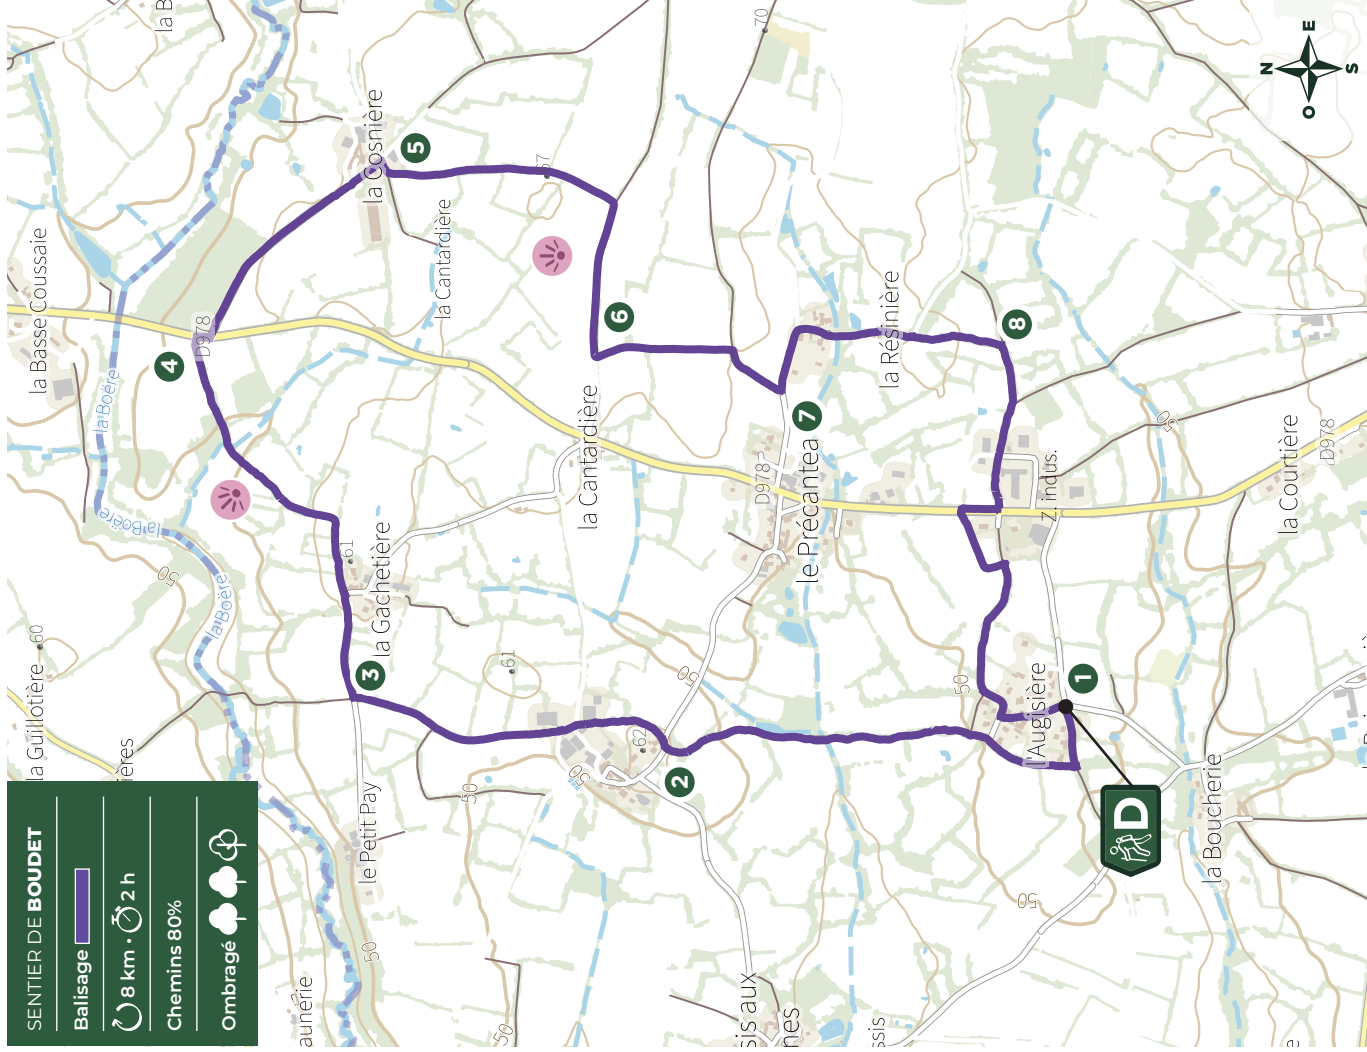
la B
70
N
E
S
O
la Cosnière
5
67
la Cantardière
la Basse Coussaie
D978
4
la Boëre
6
la Résinière
8
la Cantardière
7
le Précantea
D978
Z. indus.
la Courtière
D978
50
la Boëre
50
la Boëre
61
la Gachetière
60
3
61
50
1
la Guillotière
ères
62
la Augisière
50
D
2
le Petit Pay
50
la Boucherie
50
SENTIER DE BOUDET
Balisage
8 km · 2 h
Chemins 80%
Ombragé
aunerie
50
sis aux
nes
ssis
e